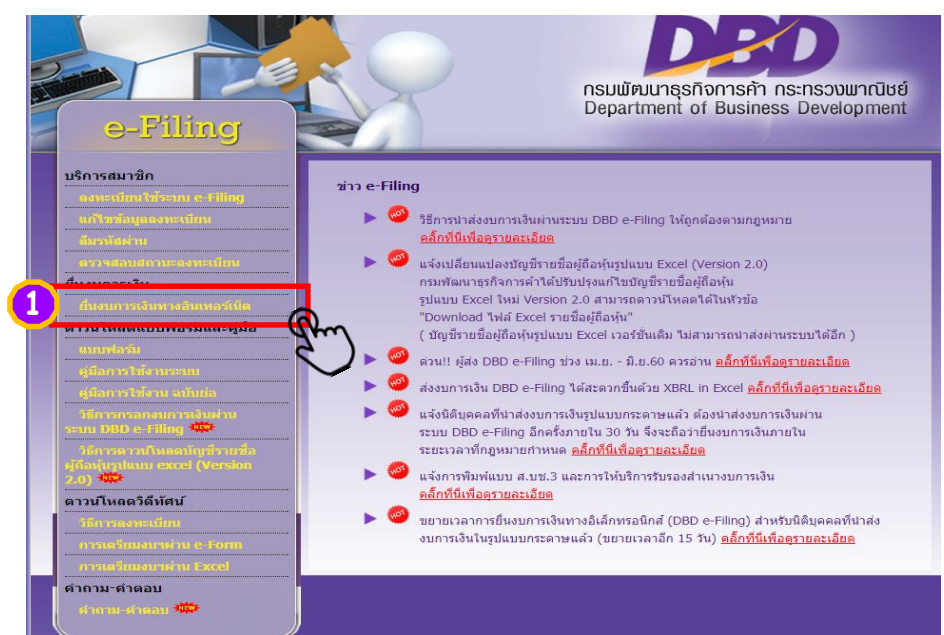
DBD
กรมพัฒนาธุรกิจการค้า กระทรวงพาณิชย์
Department of Business Development

e-Filing

บริการสมาชิก
ลงทะเบียนใช้ระบบ e-Filing
แก้ไขข้อมูลลงทะเบียน
ลืมรหัสผ่าน
ตรวจสอบสถานะลงทะเบียน
ยื่นงบการเงิน
1
ยื่นงบการเงินทางอินเทอร์เน็ต
ดาวน์โหลดแบบฟอร์มและคู่มือ
แบบฟอร์ม
คู่มือการใช้งานระบบ
คู่มือการใช้งาน ฉบับย่อ
วิธีการกรอกงบการเงินผ่านระบบ DBD e-Filing NEW
วิธีการดาวน์โหลดบัญชีรายชื่อผู้ถือหุ้นรูปแบบ excel (Version 2.0) NEW
ดาวน์โหลดวีดีทัศน์
วิธีการลงทะเบียน
การเตรียมงบผ่าน e-Form
การเตรียมงบผ่าน Excel
คำถาม-คำตอบ
คำถาม-คำตอบ NEW

ข่าว e-Filing

HOT วิธีการนำส่งงบการเงินผ่านระบบ DBD e-Filing ให้ถูกต้องตามกฎหมาย คลิ๊กที่นี่เพื่อดูรายละเอียด

HOT แจ้งเปลี่ยนแปลงบัญชีรายชื่อผู้ถือหุ้นรูปแบบ Excel (Version 2.0) กรมพัฒนาธุรกิจการค้าได้ปรับปรุงแก้ไขบัญชีรายชื่อผู้ถือหุ้น รูปแบบ Excel ใหม่ Version 2.0 สามารถดาวน์โหลดได้ในหัวข้อ "Download ไฟล์ Excel รายชื่อผู้ถือหุ้น" ( บัญชีรายชื่อผู้ถือหุ้นรูปแบบ Excel เวอร์ชั่นเดิม ไม่สามารถนำส่งผ่านระบบได้อีก )

HOT ด่วน!! ผู้ส่ง DBD e-Filing ช่วง เม.ย. - มิ.ย.60 ควรอ่าน คลิ๊กที่นี่เพื่อดูรายละเอียด

HOT ส่งงบการเงิน DBD e-Filing ได้สะดวกขึ้นด้วย XBRL in Excel คลิ๊กที่นี่เพื่อดูรายละเอียด

HOT แจ้งนิติบุคคลที่นำส่งงบการเงินรูปแบบกระดาษแล้ว ต้องนำส่งงบการเงินผ่านระบบ DBD e-Filing อีกครั้งภายใน 30 วัน จึงจะถือว่ายื่นงบการเงินภายในระยะเวลาที่กฎหมายกำหนด คลิ๊กที่นี่เพื่อดูรายละเอียด

HOT แจ้งการพิมพ์แบบ ส.บช.3 และการให้บริการรับรองสำเนางบการเงิน คลิ๊กที่นี่เพื่อดูรายละเอียด

HOT ขยายเวลาการยื่นงบการเงินทางอิเล็กทรอนิกส์ (DBD e-Filing) สำหรับนิติบุคคลที่นำส่งงบการเงินในรูปแบบกระดาษแล้ว (ขยายเวลาอีก 15 วัน) คลิ๊กที่นี่เพื่อดูรายละเอียด